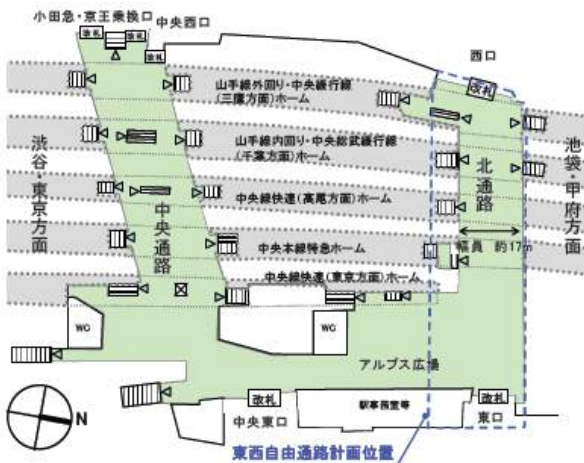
小田急・京王乗換口

改札

中央西口

西口

改札

山手線外回り・中央総武線行線
(三鷹方面)ホーム

山手線内回り・中央総武緩行線
(千葉方面)ホーム

中央線快速(高尾方面)ホーム

中央本線特急ホーム

中央線快速(東京方面)ホーム

渋谷・東京方面

中央通路

北通路

池袋・甲府方面

幅員 約17m

WC

WC

アルプス広場

改札

中央東口

駅事務室等

改札

東口

N

東西自由通路計画位置